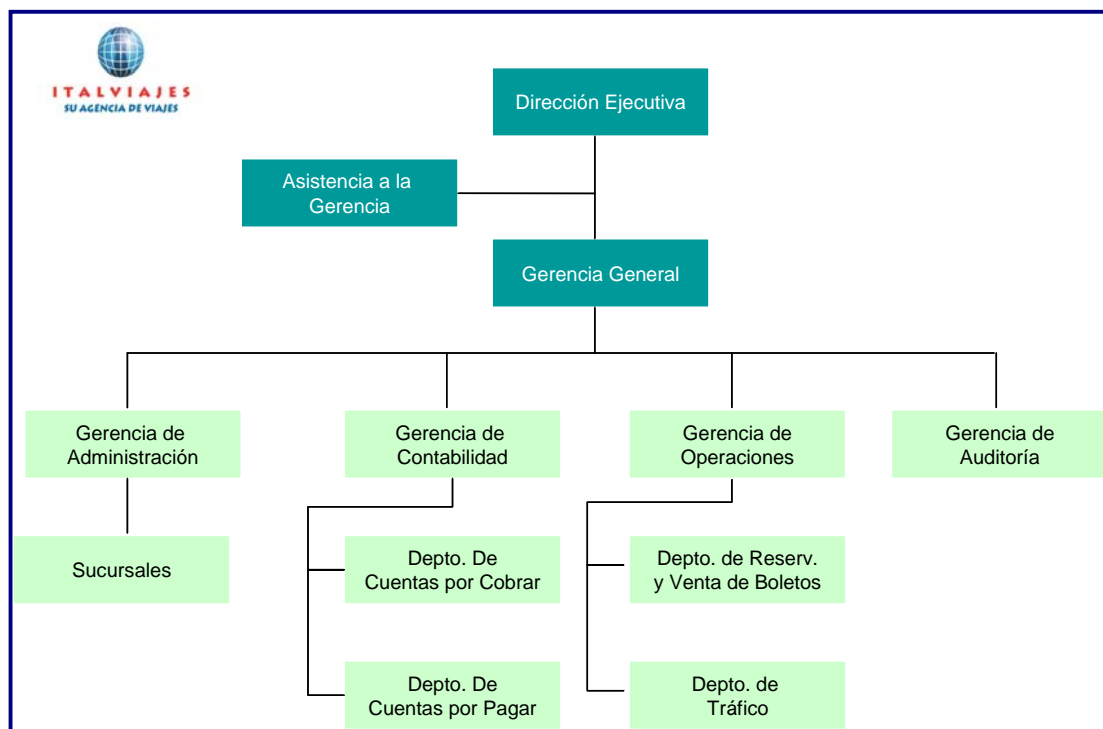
ITALVIAJES
SU AGENCIA DE VIAJES

Dirección Ejecutiva

Asistencia a la Gerencia

Gerencia General

Gerencia de Administración

Sucursales

Gerencia de Contabilidad

Depto. De Cuentas por Cobrar

Depto. De Cuentas por Pagar

Gerencia de Operaciones

Depto. de Reserv. y Venta de Boletos

Depto. de Tráfico

Gerencia de Auditoría